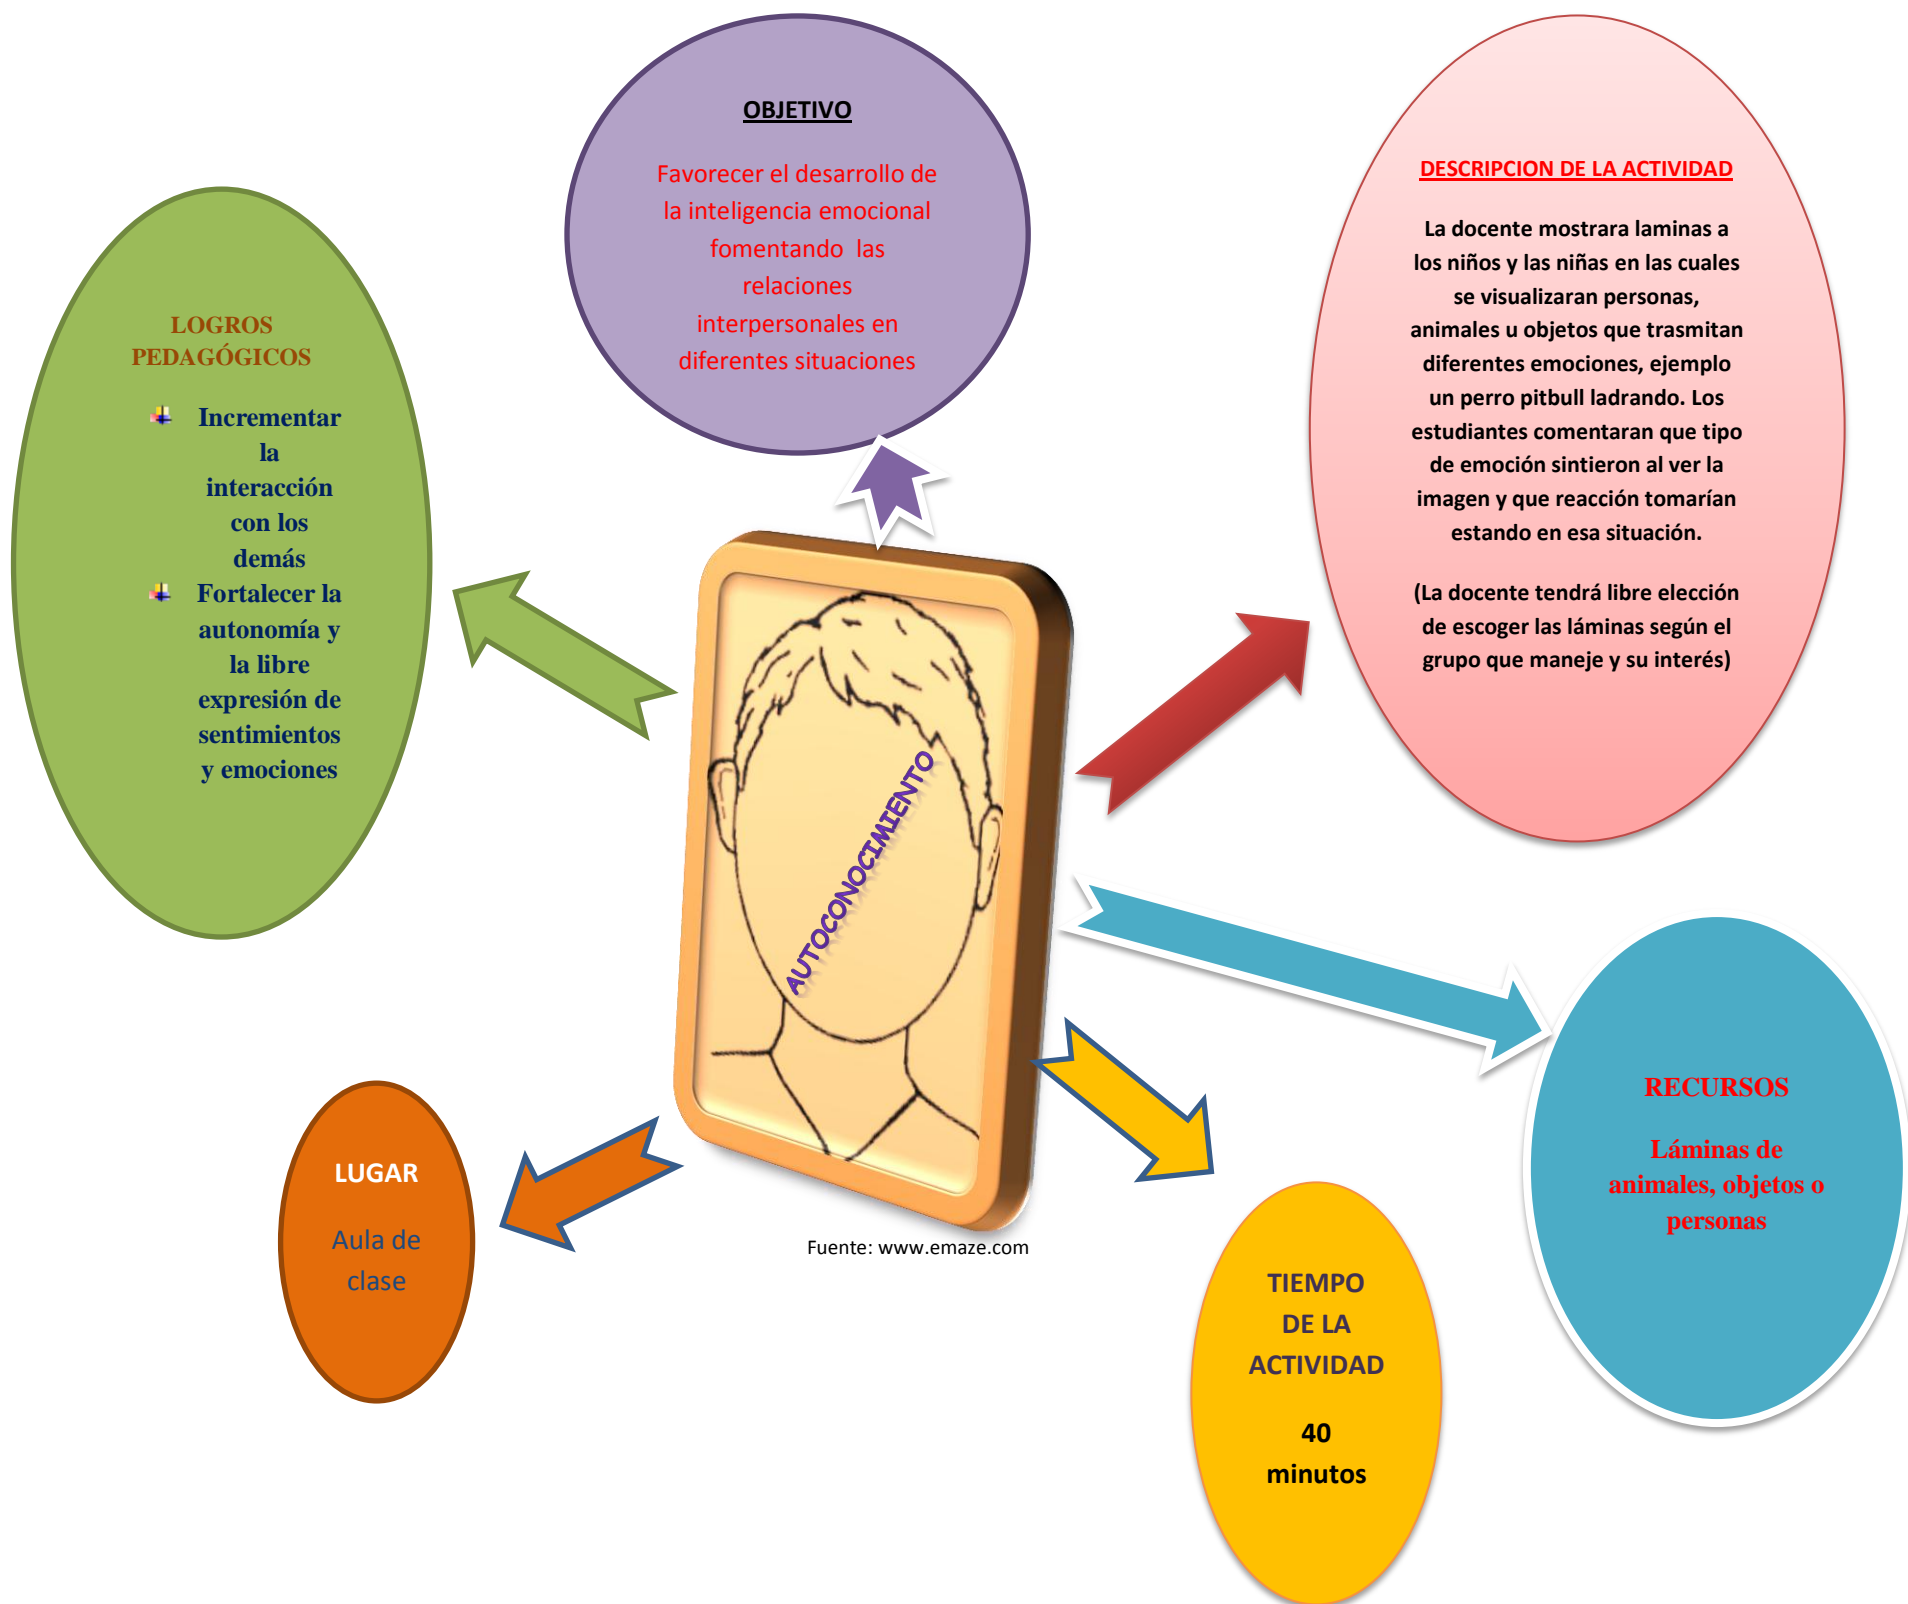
OBJETIVO

Favorecer el desarrollo de la inteligencia emocional fomentando las relaciones interpersonales en diferentes situaciones

DESCRIPCION DE LA ACTIVIDAD

La docente mostrara laminas a los niños y las niñas en las cuales se visualizaran personas, animales u objetos que trasmitan diferentes emociones, ejemplo un perro pitbull ladrando. Los estudiantes comentaran que tipo de emoción sintieron al ver la imagen y que reacción tomarían estando en esa situación.

(La docente tendrá libre elección de escoger las láminas según el grupo que maneje y su interés)

LOGROS PEDAGÓGICOS

Incrementar la interacción con los demás

Fortalecer la autonomía y la libre expresión de sentimientos y emociones

AUTOCONOCIMIENTO

Fuente: www.emaze.com

RECURSOS

Láminas de animales, objetos o personas

LUGAR

Aula de clase

TIEMPO DE LA ACTIVIDAD

40 minutos